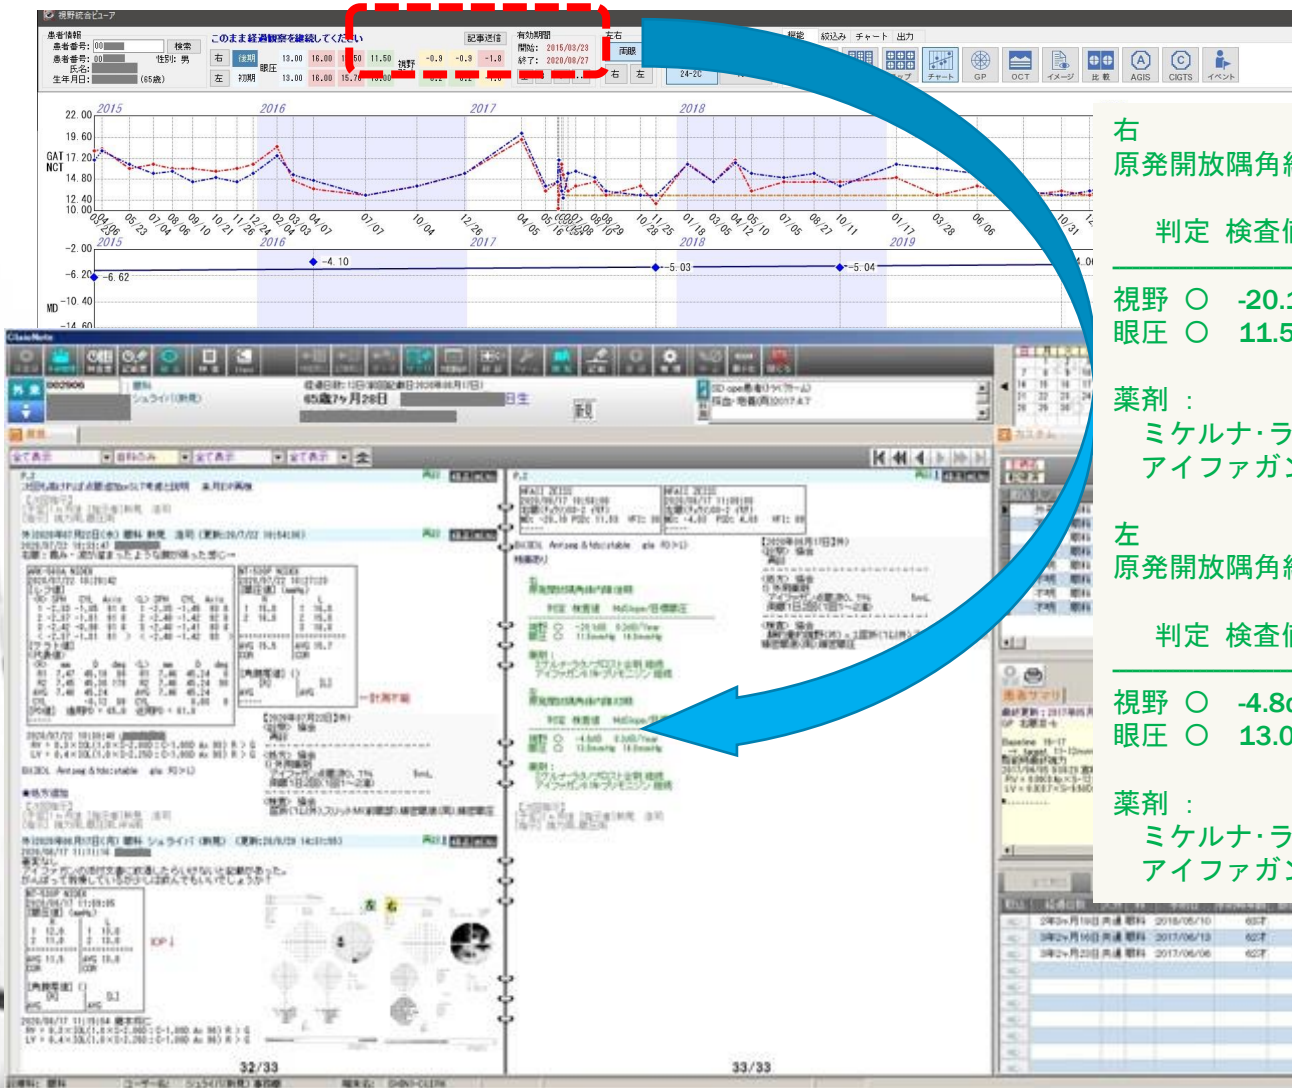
視野統合ビューア

患者情報
患者番号: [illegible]
患者番号: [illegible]
氏名:
生年月日: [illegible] (65歳)
性別: 男
検索

このまま経過観察を継続してください
右 後期 13.00 16.00 11.50 11.50
眼圧
左 初期 13.00 16.00 15.75 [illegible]
視野 -0.9 -0.9 -1.8

記事送信
有効期間
開始: 2015/03/23
終了: 2020/08/27

左右
両眼
右 左
24-2C

縦軸 絞込み チャート 出力
チャート GP OCT イメージ 比較 AGIS CIGTS イベント

22.00 2015 2016 2017 2018
19.60
GAT NCT 17.20
14.80
12.40
10.00
04/06 05/23 07/04 08/06 09/10 10/21 11/26 12/24 02/03 03/07 04/07 07/07 10/04 12/26 04/05 05/16 06/07 07/20 08/10 08/29 10/25 11/25 01/18 03/05 04/12 05/10 07/05 08/27 10/11 01/17 03/28 06/06 10/31
2015 2016 2017 2018 2019
-2.00
-4.10
-5.03
-5.04
-6.20 -6.62
MD -10.40
-14.60

右
原発開放隅角
判定 検査値
視野 ○ -20.1
眼圧 ○ 11.5
薬剤 :
ミケルナ・ラ
アイファガン

左
原発開放隅角
判定 検査値
視野 ○ -4.8
眼圧 ○ 13.0
薬剤 :
ミケルナ・ラ
アイファガン

ClaioNote
002906
65歳7ヶ月28日
日生

32/33
33/33